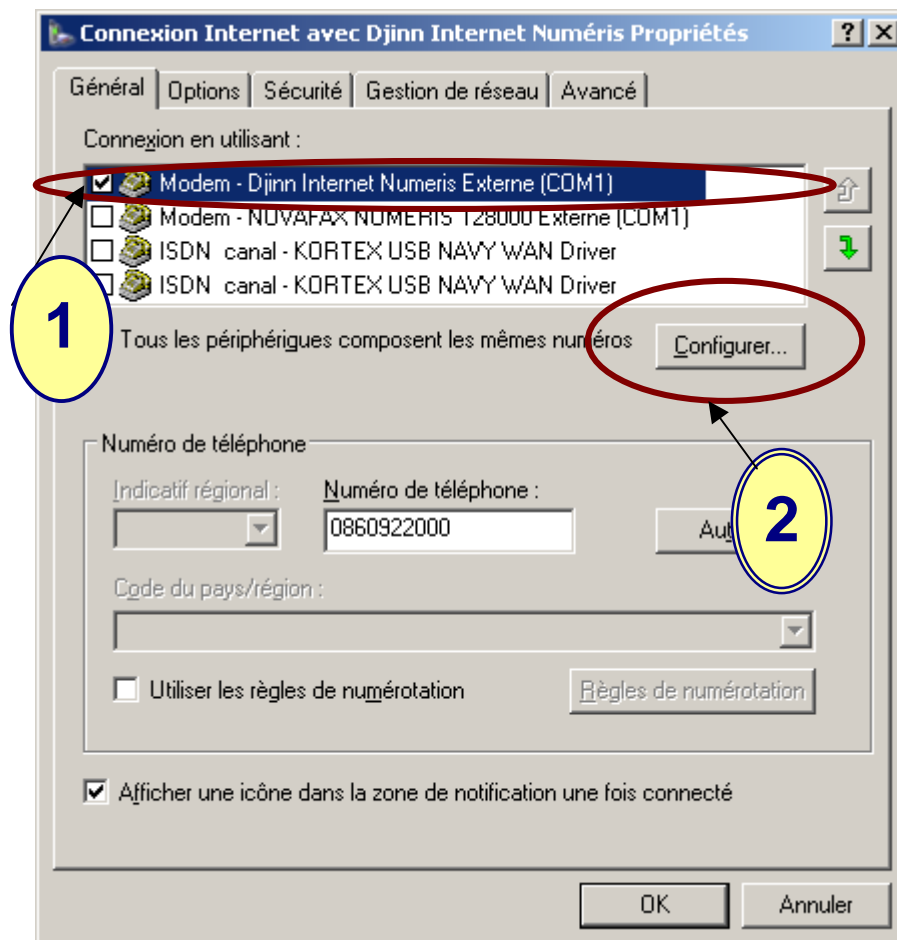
Connexion Internet avec Djinn Internet Numéris Propriétés

?

Général | Options | Sécurité | Gestion de réseau | Avancé

Connexion en utilisant :

Modem - Djinn Internet Numeris Externe (COM1)
Modem - NUVAFAX NUMERIS 128000 Externe (COM1)
ISDN canal - KORTEX USB NAVY WAN Driver
ISDN canal - KORTEX USB NAVY WAN Driver

1

Tous les périphériques composent les mêmes numéros

Configurer...

Numéro de téléphone

Indicatif régional :

Numéro de téléphone :

0860922000

Au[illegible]

2

Code du pays/région :

Utiliser les règles de numérotation

Règles de numérotation

Afficher une icône dans la zone de notification une fois connecté

OK

Annuler